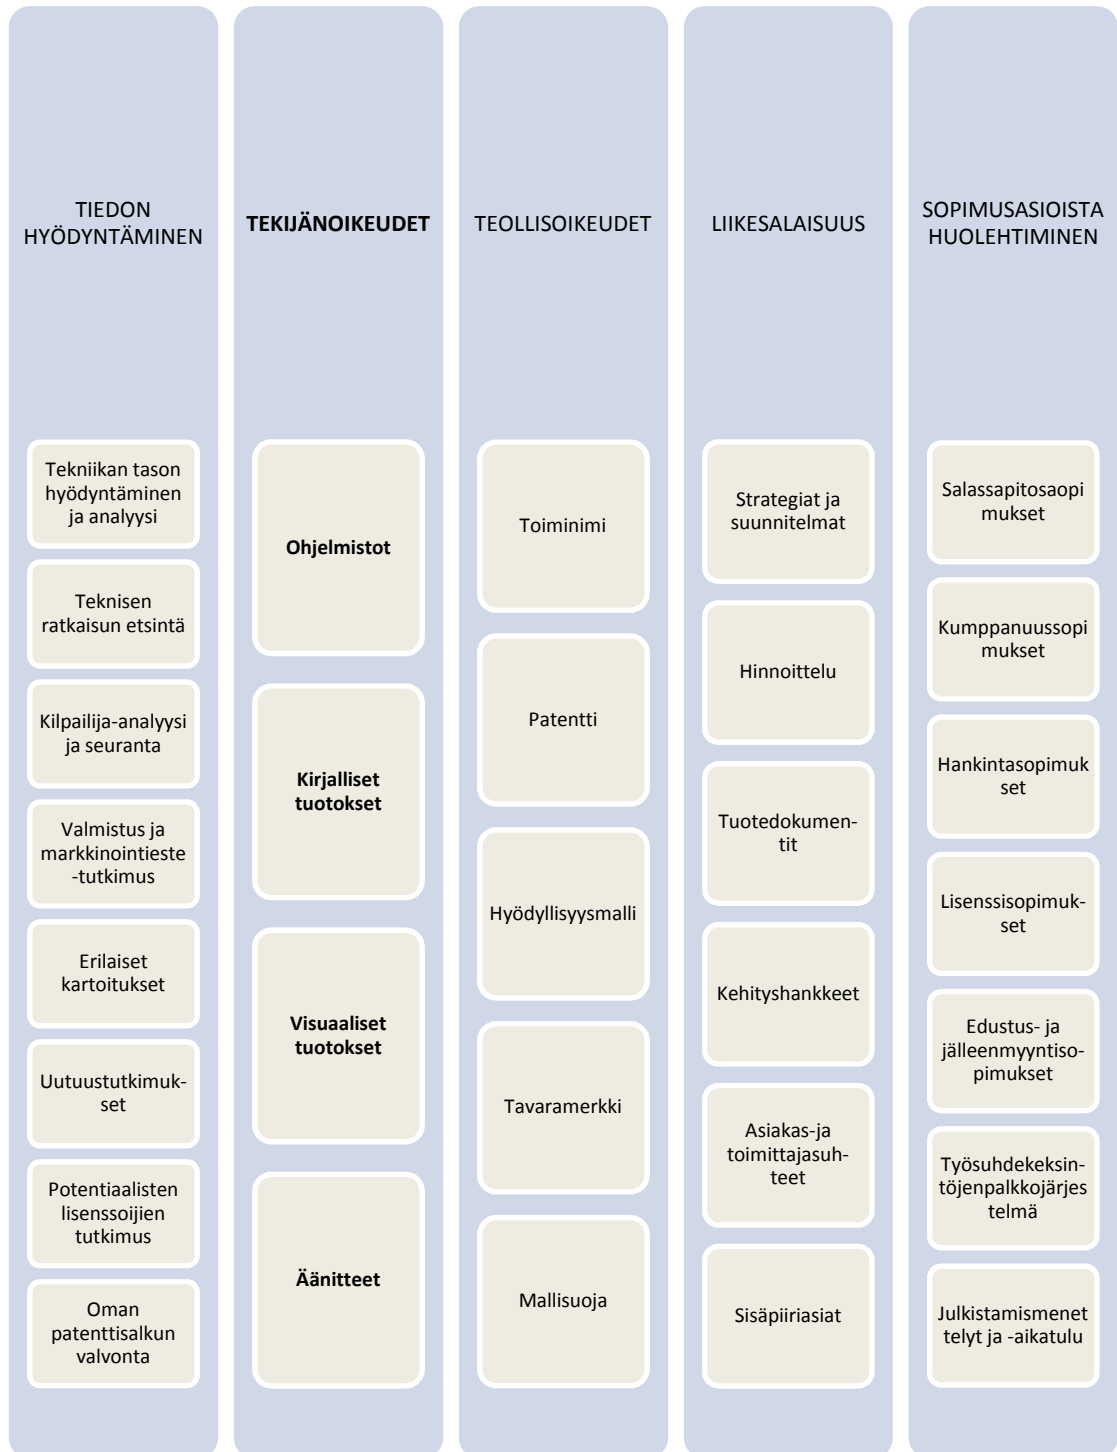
TIEDON HYÖDYNTÄMINEN

Tekniikan tason hyödyntäminen ja analyysi

Teknisen ratkaisun etsintä

Kilpailija-analyysi ja seuranta

Valmistus ja markkinointieste -tutkimus

Erilaiset kartoitukset

Uutuustutkimukset

Potentiaalisten lisenssoijien tutkimus

Oman patenttisalkun valvonta

TEKIJÄNOIKEUDET

Ohjelmistot

Kirjalliset tuotokset

Visuaaliset tuotokset

Äänitteet

TEOLLISOIKEUDET

Toiminimi

Patentti

Hyödyllisyysmalli

Tavaramerkki

Mallisuoja

LIIKESALAISUUS

Strategiat ja suunnitelmat

Hinnoittelu

Tuotedokumentit

Kehityshankkeet

Asiakas-ja toimittajasuhteet

Sisäpiiriasiat

SOPIMUSASIOISTA HUOLEHTIMINEN

Salassapitosaopi mukset

Kumppanuussopi mukset

Hankintasopimuk set

Lisenssisopimukset

Edustus- ja jälleenmyyntisopimukset

Työsuhdekeksintöjenpalkkojärjes telmä

Julkistamismenet telyt ja -aikatulu